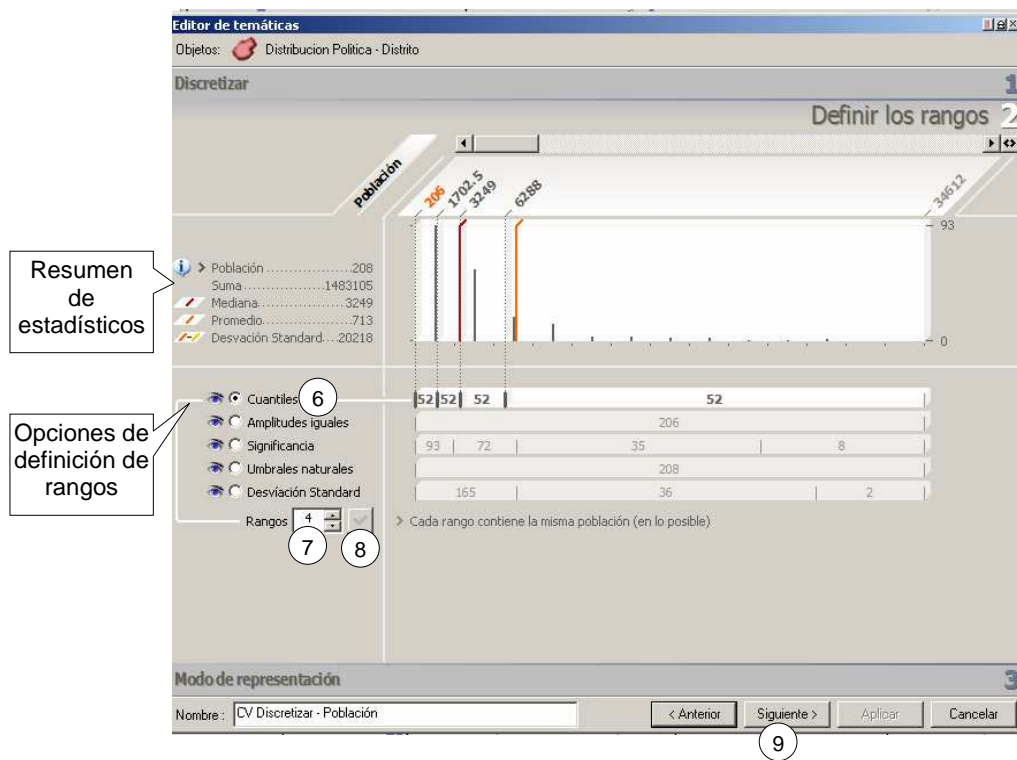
Editor de temáticas

Objetos: Distribucion Politica - Distrito

Discretizar 1

Definir los rangos 2

Población

206 1702.5 3249 6288 34612

93

0

Resumen de estadísticos

Población .......................208
Suma ...................1483105
Mediana ......................3249
Promedio .......................713
Desvación Standard....20218

Opciones de definición de rangos

Cuantiles 6
Amplitudes iguales
Significancia
Umbrales naturales
Desviación Standard

Rangos 4 7 8

| 52 | 52 | 52 | 52 |
|---|---|---|---|

206

| 93 | 72 | 35 | 8 |
|---|---|---|---|

208

| 165 | 36 | 2 |
|---|---|---|

> Cada rango contiene la misma población (en lo posible)

Modo de representación 3

Nombre: CV Discretizar - Población

< Anterior Siguiente > Aplicar Cancelar

9